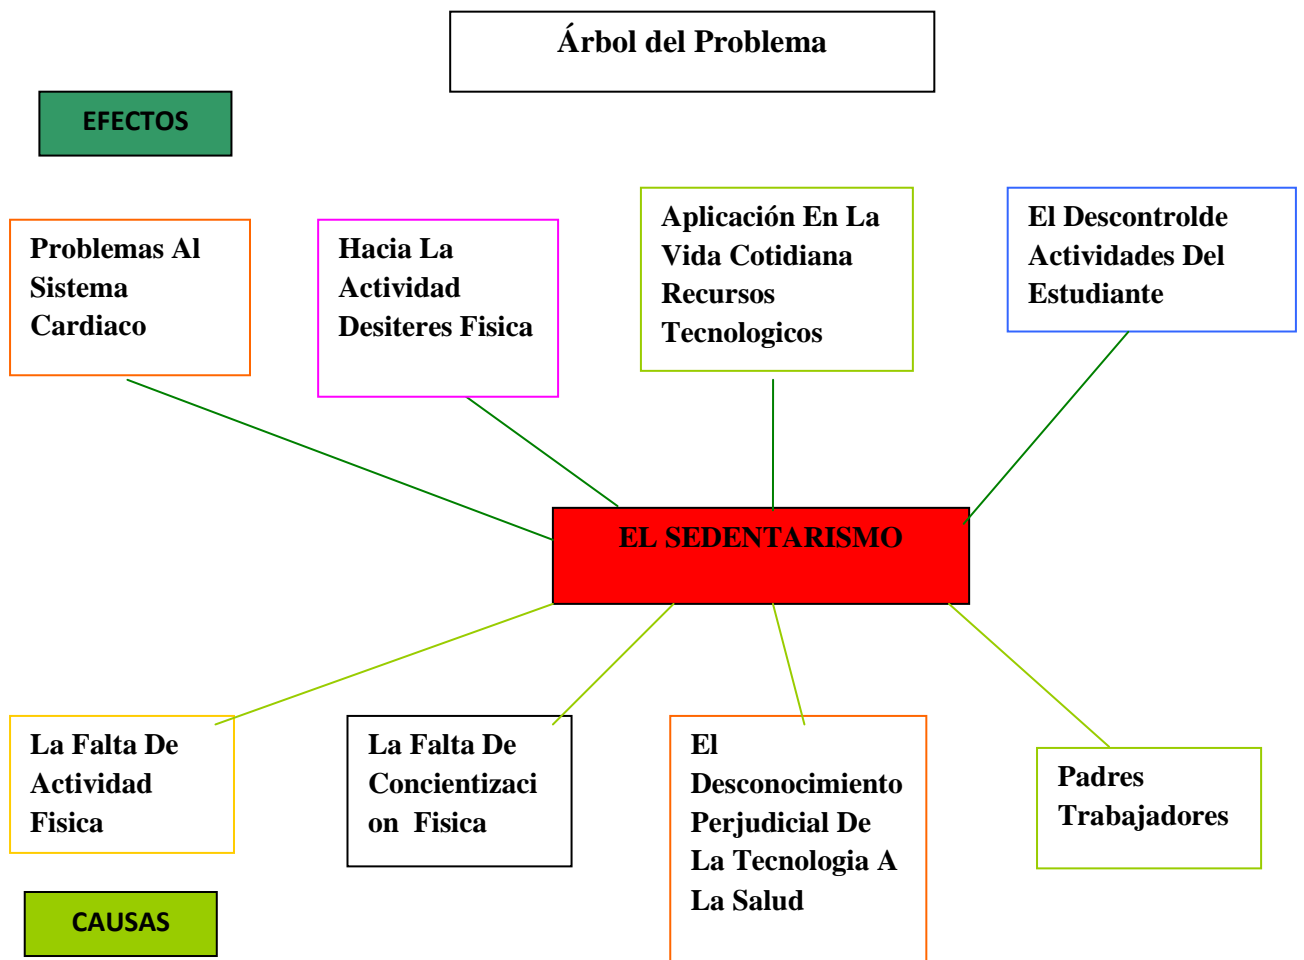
Árbol del Problema

EFECTOS

Problemas Al Sistema Cardiaco

Hacia La Actividad Desiteres Fisica

Aplicación En La Vida Cotidiana Recursos Tecnologicos

El Descontrolde Actividades Del Estudiante

EL SEDENTARISMO

La Falta De Actividad Fisica

La Falta De Concientizaci on Fisica

El Desconocimiento Perjudicial De La Tecnologia A La Salud

Padres Trabajadores

CAUSAS